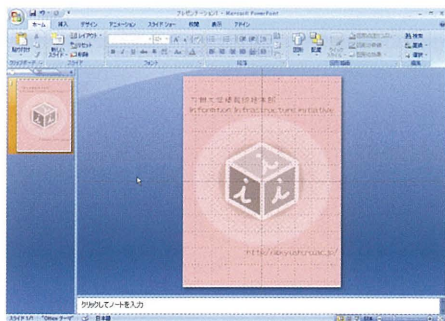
プレゼンテーション1 - Microsoft PowerPoint

ホーム 挿入 デザイン アニメーション スライドショー 校閲 表示 アドイン

貼り付け 新しいスライド レイアウト リセット 削除 クリップボード スライド フォント 段落 図形 配置 クイックスタイル 図形の塗りつぶし 図形の枠線 図形の効果 検索 置換 選択 編集

情報基盤整備推進室
Information Infrastructure Initiative

http://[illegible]

クリックしてノートを入力

スライド 1/1 "Office テーマ" 日本語